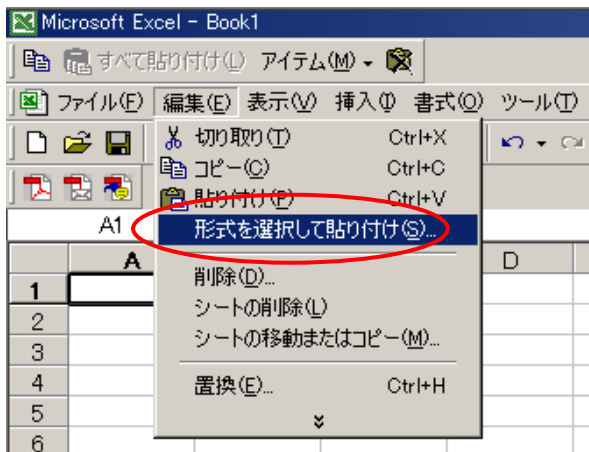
Microsoft Excel - Book1

すべて貼り付け(L) アイテム(M)

ファイル(F) 編集(E) 表示(V) 挿入(I) 書式(O) ツール(T)

切り取り(T) Ctrl+X
コピー(C) Ctrl+C
貼り付け(P) Ctrl+V
形式を選択して貼り付け(S)...
削除(D)...
シートの削除(L)
シートの移動またはコピー(M)...
置換(E)... Ctrl+H

A1

A D
1
2
3
4
5
6